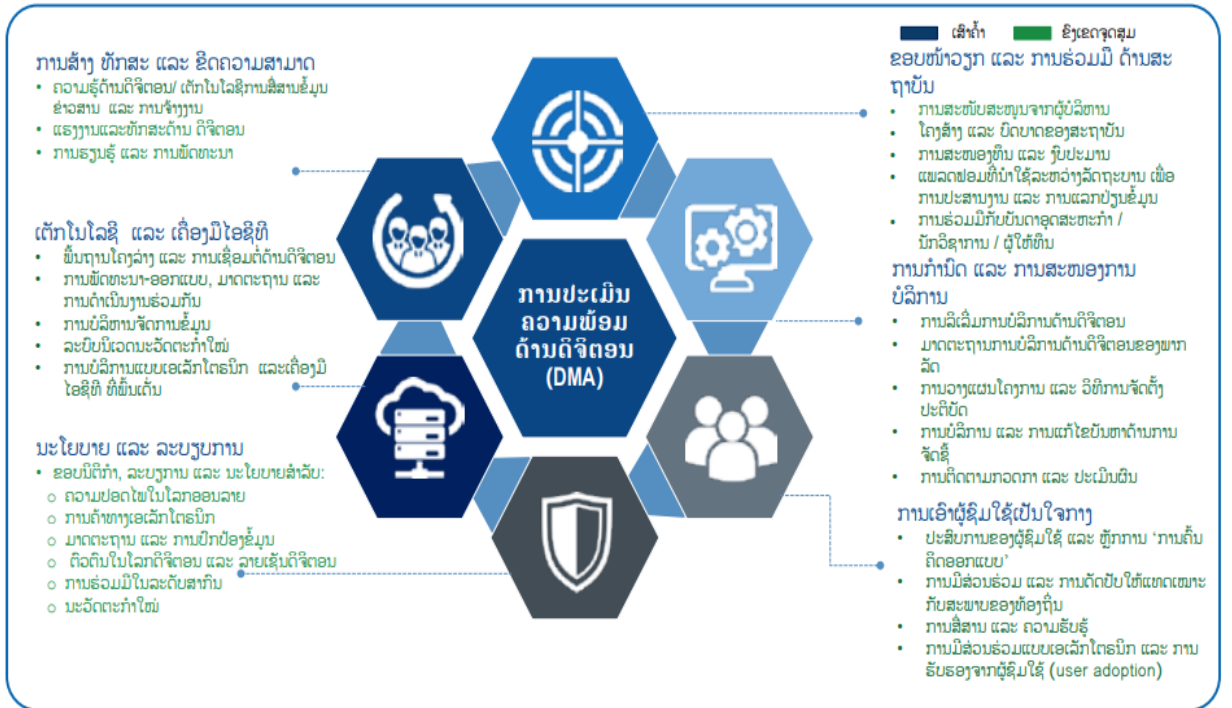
ເສົາຄໍ້າ ຂົງເຂດຈຸດສຸມ

ການສ້າງ ທັກສະ ແລະ ຂີດຄວາມສາມາດ
• ຄວາມຮູ້ດ້ານດີຈີຕອນ/ ເຕັກໂນໂລຊີການສື່ສານຂໍ້ມູນຂ່າວສານ ແລະ ການຈ້າງງານ
• ແຮງງານແລະທັກສະດ້ານ ດີຈີຕອນ
• ການຮຽນຮູ້ ແລະ ການພັດທະນາ

ເຕັກໂນໂລຊີ ແລະ ເຄື່ອງມືໄອຊີທີ
• ພື້ນຖານໂຄງລ່າງ ແລະ ການເຊື່ອມຕໍ່ດ້ານດີຈີຕອນ
• ການພັດທະນາ-ອອກແບບ, ມາດຕະຖານ ແລະ ການດຳເນີນງານຮ່ວມກັນ
• ການບໍລິຫານຈັດການຂໍ້ມູນ
• ລະບົບນິເວດນະວັດຕະກຳໃໝ່
• ການບໍລິການແບບເອເລັກໂຕຣນິກ ແລະເຄື່ອງມືໄອຊີທີ ທີ່ພົ້ນເດັ່ນ

ນະໂຍບາຍ ແລະ ລະບຽບການ
• ຂອບນິຕິກຳ, ລະບຽບການ ແລະ ນະໂຍບາຍສຳລັບ:
o ຄວາມປອດໄພໃນໂລກອອນລາຍ
o ການຄ້າທາງເອເລັກໂຕຣນິກ
o ມາດຕະຖານ ແລະ ການປົກປ້ອງຂໍ້ມູນ
o ຕິດຕໍ່ໃນໂລກດີຈີຕອນ ແລະ ລາຍເຊັນດີຈີຕອນ
o ການຮ່ວມມືໃນລະດັບສາກົນ
o ນະວັດຕະກຳໃໝ່

ການປະເມີນຄວາມພ້ອມດ້ານດີຈີຕອນ (DMA)

ຂອບໜ້າວຽກ ແລະ ການຮ່ວມມື ດ້ານສະຖາບັນ
• ການສະໜັບສະໜູນຈາກຜູ້ບໍລິຫານ
• ໂຄງສ້າງ ແລະ ບົດບາດຂອງສະຖາບັນ
• ການສະໜອງທຶນ ແລະ ງົບປະມານ
• ແຜນດຳເນີນງານທີ່ນຳໃຊ້ລະຫວ່າງລັດຖະບານ ເພື່ອການປະສານງານ ແລະ ການແລກປ່ຽນຂໍ້ມູນ
• ການຮ່ວມມືກັບບັນດາຈຸດສະຫະກຳ / ນັກວິຊາການ / ຜູ້ໃຫ້ທຶນ

ການກຳນົດ ແລະ ການສະໜອງການບໍລິການ
• ການລິເລີ່ມການບໍລິການດ້ານດີຈີຕອນ
• ມາດຕະຖານການບໍລິການດ້ານດີຈີຕອນຂອງພາກລັດ
• ການວາງແຜນໂຄງການ ແລະ ວິທີການຈັດຕັ້ງປະຕິບັດ
• ການບໍລິການ ແລະ ການແກ້ໄຂບັນຫາດ້ານການຈັດຊື້
• ການຕິດຕາມກວດກາ ແລະ ປະເມີນຜົນ

ການເອົາຜູ້ຊົມໃຊ້ເປັນໃຈກາງ
• ປະສົບການຂອງຜູ້ຊົມໃຊ້ ແລະ ຫຼັກການ 'ການຄົ້ນຄິດອອກແບບ'
• ການມີສ່ວນຮ່ວມ ແລະ ການດັດປັບໃຫ້ແທດເໝາະກັບສະພາບຂອງທ້ອງຖິ່ນ
• ການສື່ສານ ແລະ ຄວາມຮັບຮູ້
• ການມີສ່ວນຮ່ວມແບບເອເລັກໂຕຣນິກ ແລະ ການຮັບຮອງຈາກຜູ້ຊົມໃຊ້ (user adoption)